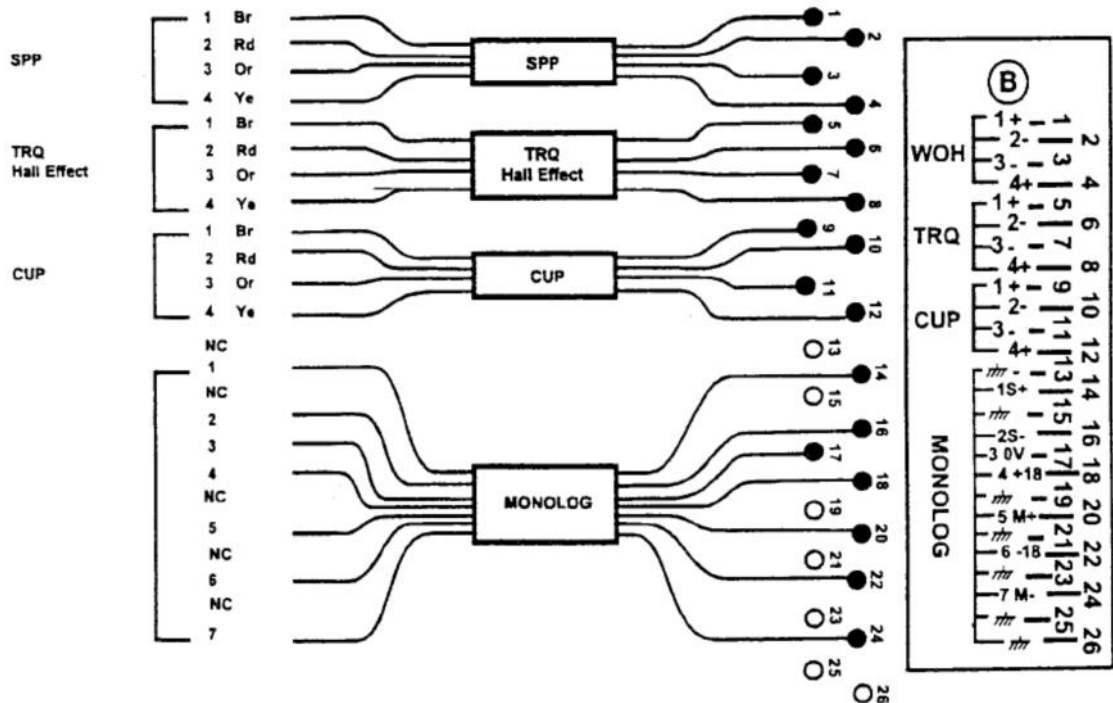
SPP
1 Br
2 Rd
3 Or
4 Ye
SPP

TRQ Hall Effect
1 Br
2 Rd
3 Or
4 Ye
TRQ Hall Effect

CUP
1 Br
2 Rd
3 Or
4 Ye
CUP

NC
1
NC
2
3
4
NC
5
NC
6
NC
7
MONOLOG

1 2 3 4 5 6 7 8 9 10 11 12 13 14 15 16 17 18 19 20 21 22 23 24 25 26

B

WOH
1+ 1
2- 2
3- 3
4+ 4

TRQ
1+ 5
2- 6
3- 7
4+ 8

CUP
1+ 9
2- 10
3- 11
4+ 12

MONOLOG
- 13
1S+ 14
15
2S- 16
3 0V 17
4 +18 18
19
5 M+ 20
21
6 -18 22
23
7 M- 24
25
26